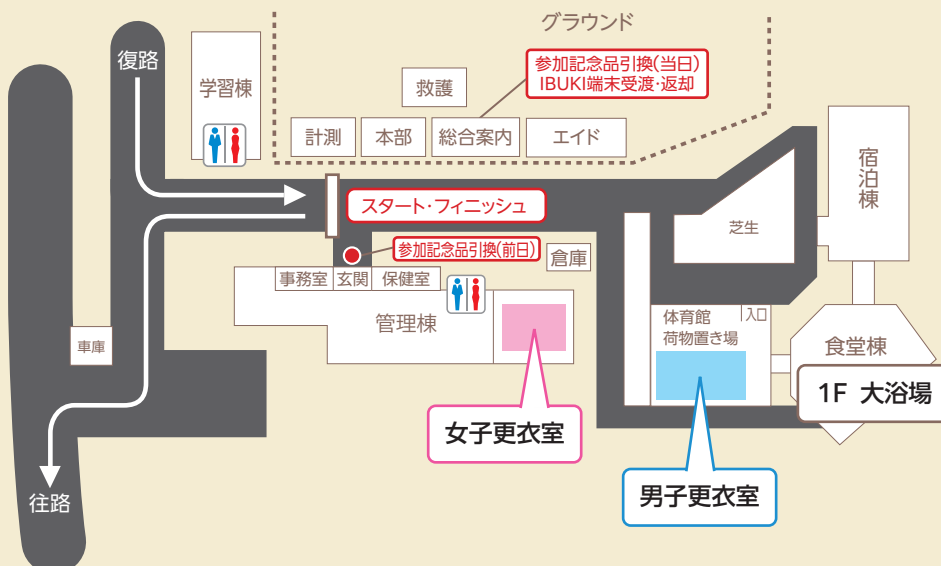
グラウンド

復路

学習棟

救護

参加記念品引換(当日)
IBUKI端末受渡・返却

計測

本部

総合案内

エイド

宿泊棟

スタート・フィニッシュ

芝生

参加記念品引換(前日)

倉庫

事務室

玄関

保健室

管理棟

入口

体育館
荷物置き場

食堂棟

1F 大浴場

車庫

女子更衣室

男子更衣室

往路